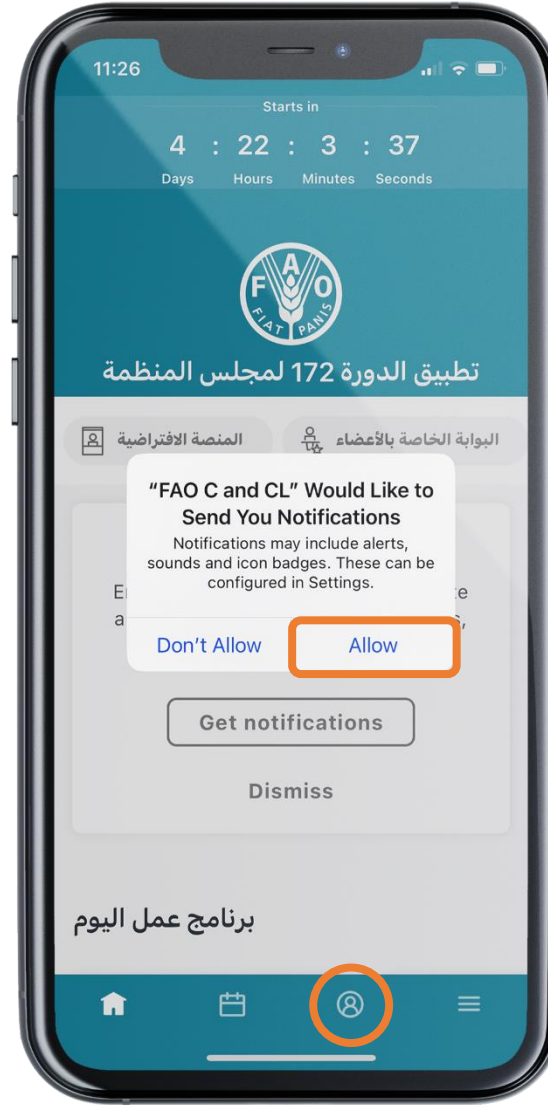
11:26

Starts in

4 : 22 : 3 : 37
Days Hours Minutes Seconds

FAO
FIAT PANIS

تطبيق الدورة 172 لمجلس المنظمة

المنصة الافتراضية

البوابة الخاصة بالأعضاء

"FAO C and CL" Would Like to Send You Notifications
Notifications may include alerts, sounds and icon badges. These can be configured in Settings.

Don't Allow Allow

E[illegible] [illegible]te
a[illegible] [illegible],

Get notifications

Dismiss

برنامج عمل اليوم